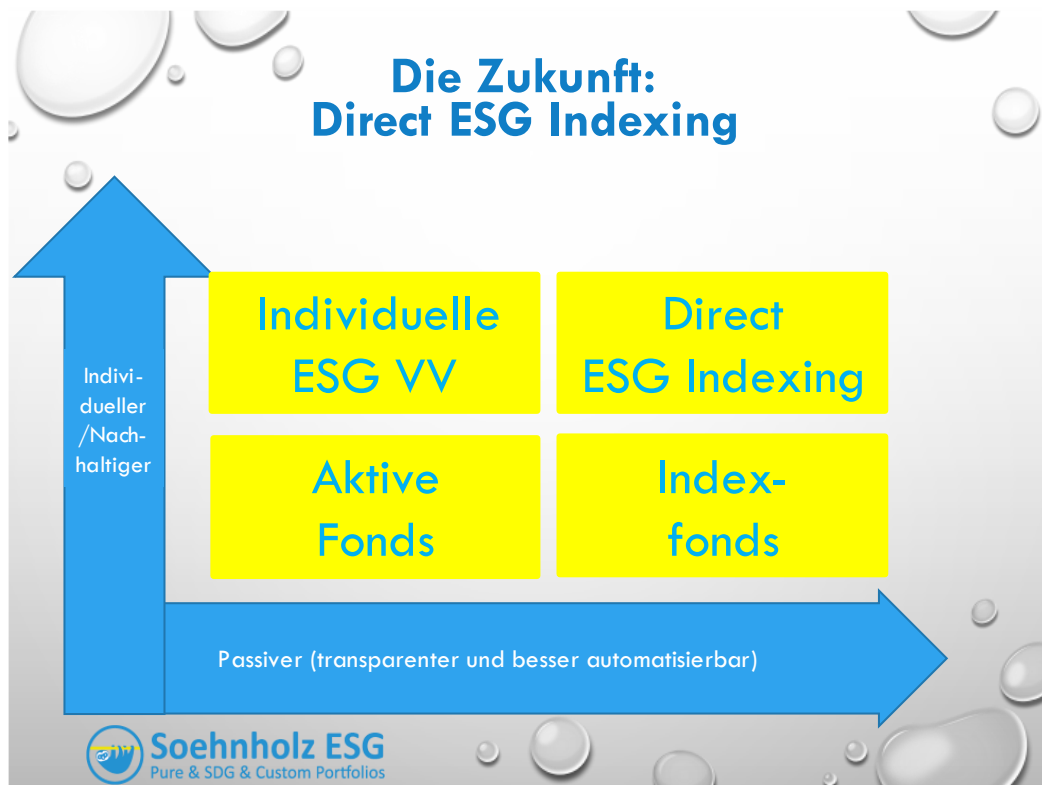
Die Zukunft:
Direct ESG Indexing

Individueller/Nachhaltiger

Individuelle ESG VV

Direct ESG Indexing

Aktive Fonds

Index-fonds

Passiver (transparenter und besser automatisierbar)

Soehnholz ESG
Pure & SDG & Custom Portfolios